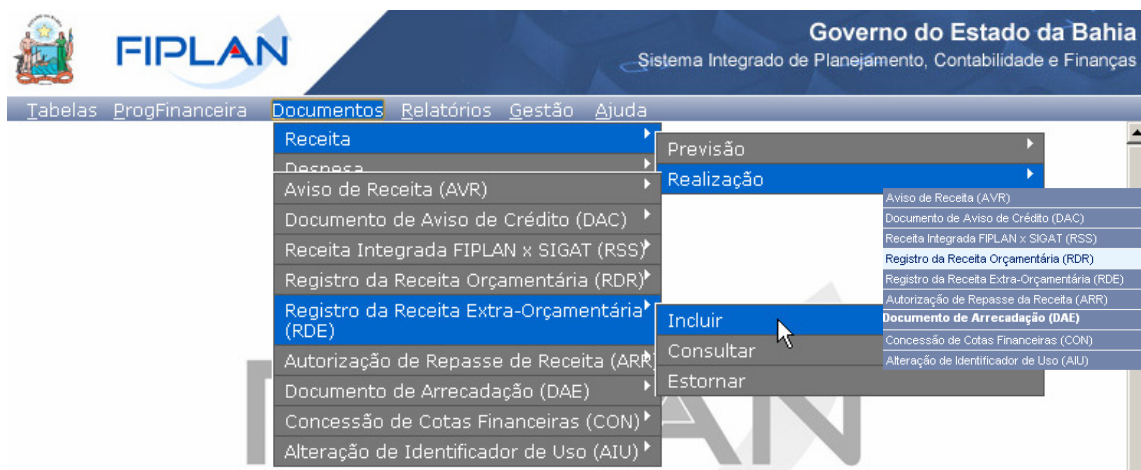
FIPLAN

Governo do Estado da Bahia
Sistema Integrado de Planejamento, Contabilidade e Finanças

Tabelas ProgFinanceira Documentos Relatórios Gestão Ajuda

Receita
Despesa
Aviso de Receita (AVR)
Documento de Aviso de Crédito (DAC)
Receita Integrada FIPLAN x SIGAT (RSS)
Registro da Receita Orçamentária (RDR)
Registro da Receita Extra-Orçamentária (RDE)
Autorização de Repasse de Receita (ARR)
Documento de Arrecadação (DAE)
Concessão de Cotas Financeiras (CON)
Alteração de Identificador de Uso (AIU)

Previsão
Realização

Incluir
Consultar
Estornar

Aviso de Receita (AVR)
Documento de Aviso de Crédito (DAC)
Receita Integrada FIPLAN x SIGAT (RSS)
Registro da Receita Orçamentária (RDR)
Registro da Receita Extra-Orçamentária (RDE)
Autorização de Repasse da Receita (ARR)
Documento de Arrecadação (DAE)
Concessão de Cotas Financeiras (CON)
Alteração de Identificador de Uso (AIU)